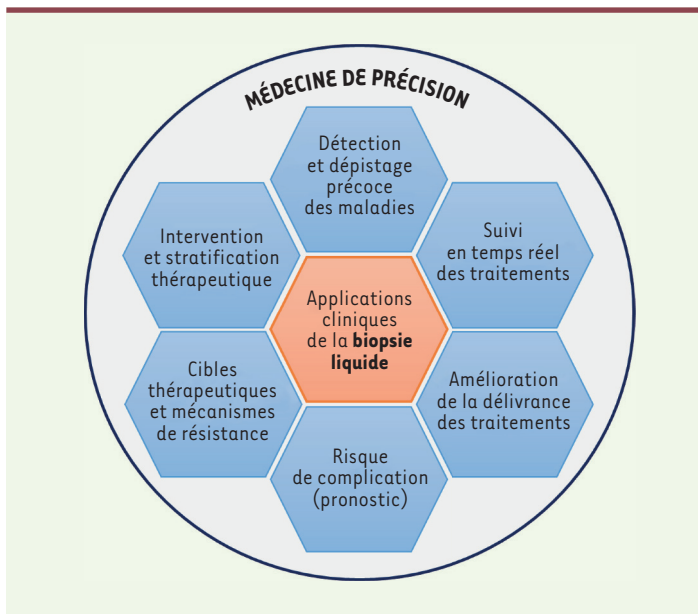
MÉDECINE DE PRÉCISION

Détection et dépistage précoce des maladies

Intervention et stratification thérapeutique

Suivi en temps réel des traitements

Applications cliniques de la **biopsie liquide**

Cibles thérapeutiques et mécanismes de résistance

Amélioration de la délivrance des traitements

Risque de complication (pronostic)